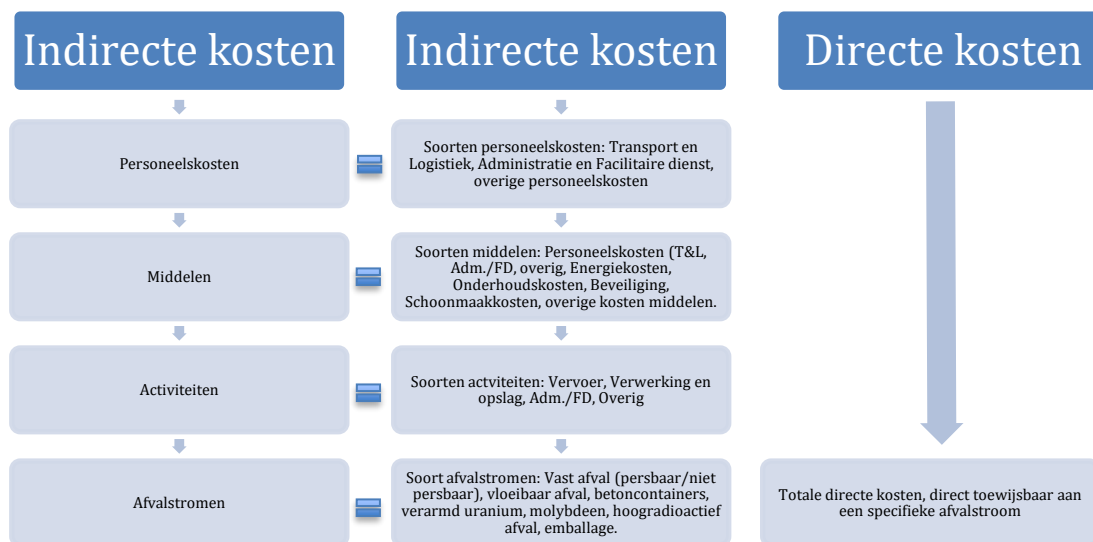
Indirecte kosten

Personeelskosten

Middelen

Activiteiten

Afvalstromen

Indirecte kosten

Soorten personeelskosten: Transport en Logistiek, Administratie en Facilitaire dienst, overige personeelskosten

Soorten middelen: Personeelskosten (T&L, Adm./FD, overig, Energiekosten, Onderhoudskosten, Beveiliging, Schoonmaakkosten, overige kosten middelen.

Soorten actviteiten: Vervoer, Verwerking en opslag, Adm./FD, Overig

Soort afvalstromen: Vast afval (persbaar/niet persbaar), vloeibaar afval, betoncontainers, verarmd uranium, molybdeen, hoogradioactief afval, emballage.

Directe kosten

Totale directe kosten, direct toewijsbaar aan een specifieke afvalstroom